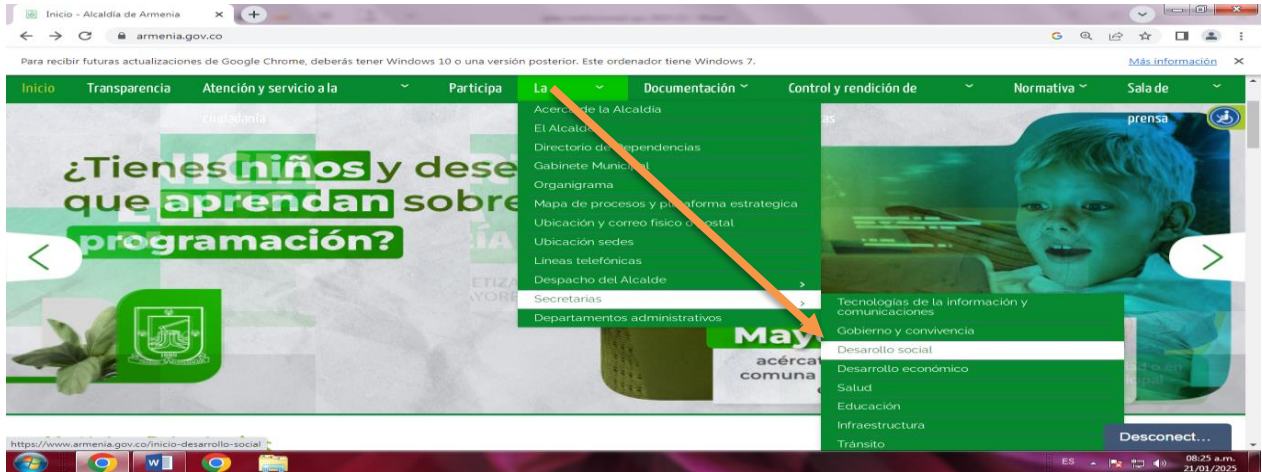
Inicio - Alcaldía de Armenia

armenia.gov.co

Para recibir futuras actualizaciones de Google Chrome, deberás tener Windows 10 o una versión posterior. Este ordenador tiene Windows 7.

Más información

Inicio Transparencia Atención y servicio a la ciudadanía Participa La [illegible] Documentación Control y rendición de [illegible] Normativa Sala de prensa

Acerca de la Alcaldía
El Alcalde
Directorio de Dependencias
Gabinete Municipal
Organigrama
Mapa de procesos y plataforma estrategica
Ubicación y correo físico o postal
Ubicación sedes
Líneas telefónicas
Despacho del Alcalde
Secretarias
Departamentos administrativos

Tecnologías de la información y comunicaciones
Gobierno y convivencia
Desarrollo social
Desarrollo económico
Salud
Educación
Infraestructura
Tránsito

¿Tienes niños y dese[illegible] que aprendan sobre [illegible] programación?

May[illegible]
acércat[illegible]
comuna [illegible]

https://www.armenia.gov.co/inicio-desarrollo-social

Desconect...

ES
08:25 a.m.
21/01/2025